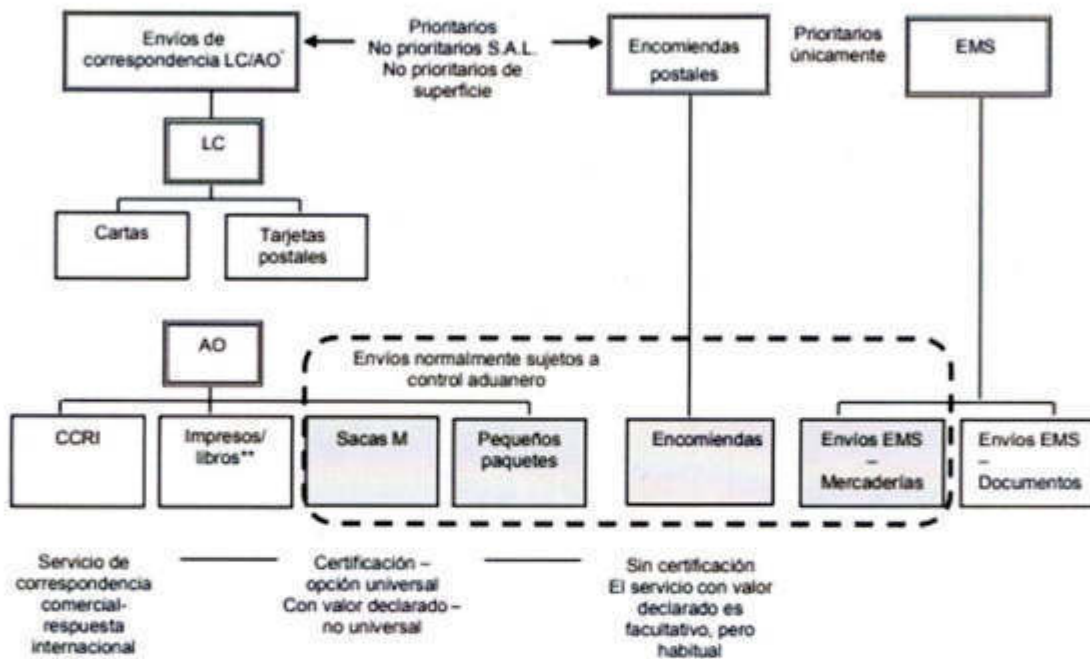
Envíos de correspondencia LC/AO*

Prioritarios
No prioritarios S.A.L.
No prioritarios de superficie

Encomiendas postales

Prioritarios únicamente

EMS

LC

Cartas

Tarjetas postales

AO

Envíos normalmente sujetos a control aduanero

CCRI

Impresos/ libros**

Sacas M

Pequeños paquetes

Encomiendas

Envíos EMS – Mercaderías

Envíos EMS – Documentos

Servicio de correspondencia comercial-respuesta internacional

Certificación – opción universal
Con valor declarado – no universal

Sin certificación
El servicio con valor declarado es facultativo, pero habitual